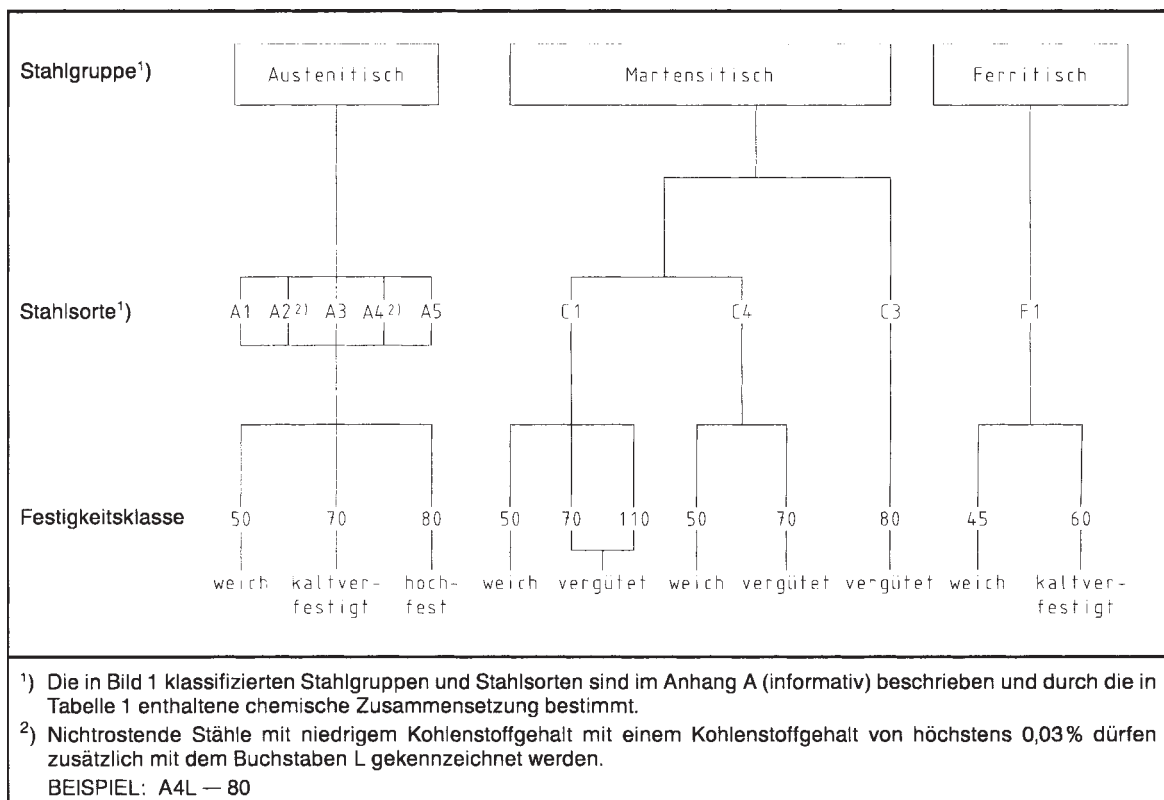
Stahlgruppe¹) | Austenitisch | Martensitisch | Ferritisch

Stahlsorte¹) | A1 A2²) A3 A4²) A5 | C1 C4 C3 | F1

Festigkeitsklasse | 50 70 80 | 50 70 110 | 50 70 | 80 | 45 60

weich kaltverfestigt hochfest weich vergütet weich vergütet vergütet weich kaltverfestigt

¹) Die in Bild 1 klassifizierten Stahlgruppen und Stahlsorten sind im Anhang A (informativ) beschrieben und durch die in Tabelle 1 enthaltene chemische Zusammensetzung bestimmt.

²) Nichtrostende Stähle mit niedrigem Kohlenstoffgehalt mit einem Kohlenstoffgehalt von höchstens 0,03% dürfen zusätzlich mit dem Buchstaben L gekennzeichnet werden.

BEISPIEL: A4L — 80